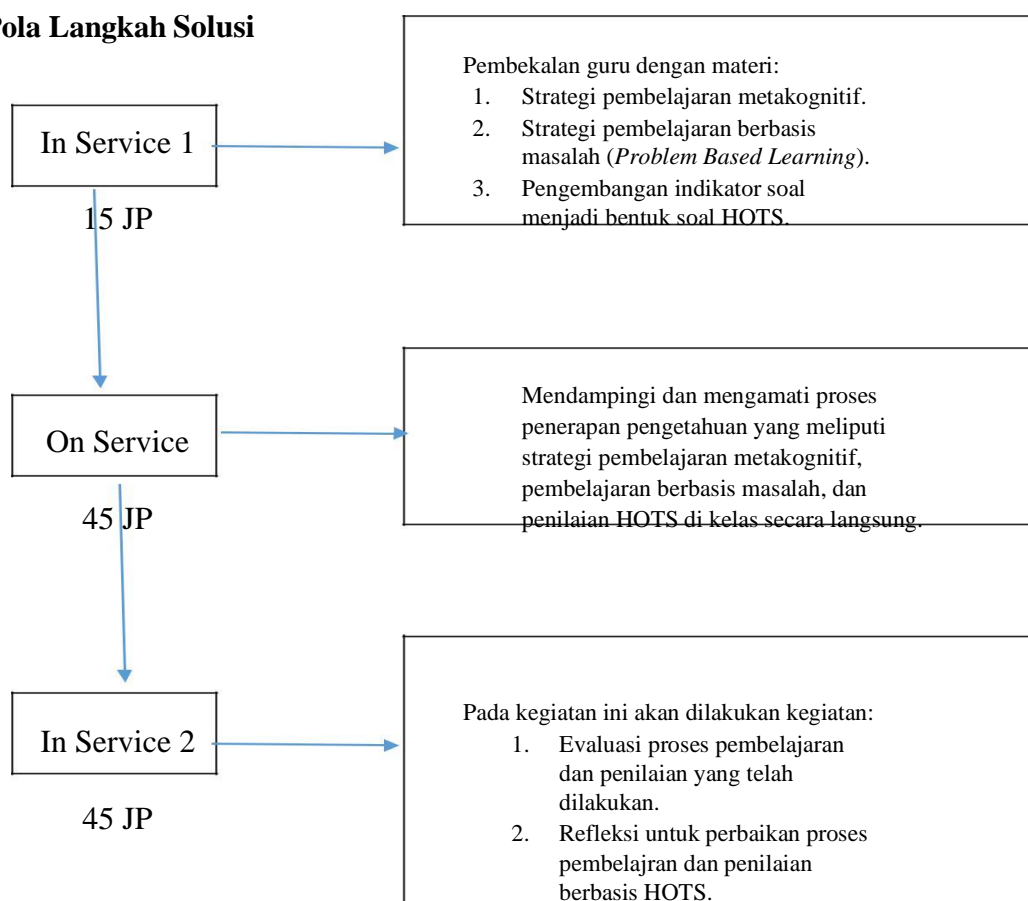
Pola Langkah Solusi

In Service 1

15 JP

Pembekalan guru dengan materi:
1. Strategi pembelajaran metakognitif.
2. Strategi pembelajaran berbasis masalah (*Problem Based Learning*).
3. Pengembangan indikator soal menjadi bentuk soal HOTS.

On Service

45 JP

Mendampingi dan mengamati proses penerapan pengetahuan yang meliputi strategi pembelajaran metakognitif, pembelajaran berbasis masalah, dan penilaian HOTS di kelas secara langsung.

In Service 2

45 JP

Pada kegiatan ini akan dilakukan kegiatan:
1. Evaluasi proses pembelajaran dan penilaian yang telah dilakukan.
2. Refleksi untuk perbaikan proses pembelajran dan penilaian berbasis HOTS.